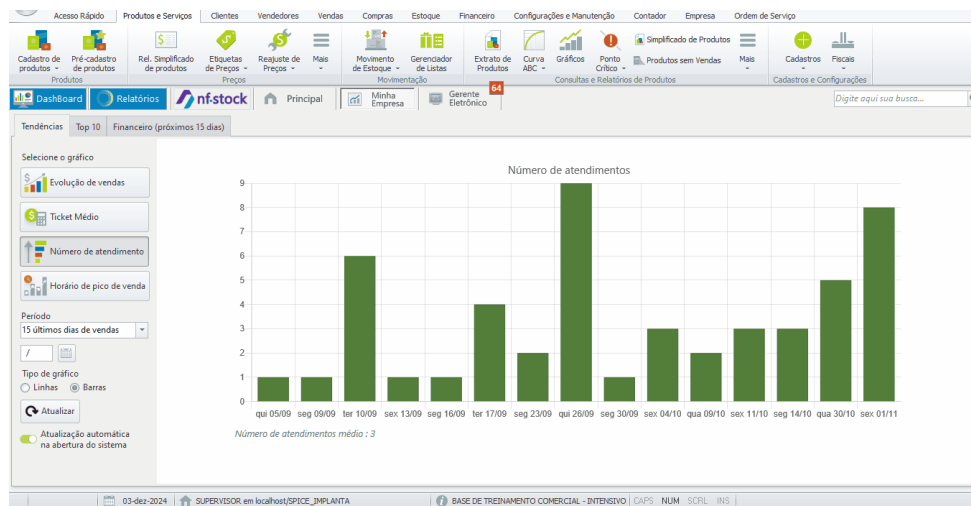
Acesso Rápido | Produtos e Serviços | Clientes | Vendedores | Vendas | Compras | Estoque | Financeiro | Configurações e Manutenção | Contador | Empresa | Ordem de Serviço

Cadastro de produtos | Pré-cadastro de produtos
Produtos
Rel. Simplificado de produtos | Etiquetas de Preços | Reajuste de Preços | Mais
Preços
Movimento de Estoque | Gerenciador de Listas
Movimentação
Extrato de Produtos | Curva ABC | Gráficos | Ponto Crítico | Simplificado de Produtos | Produtos sem Vendas | Mais
Consultas e Relatórios de Produtos
Cadastros | Fiscais
Cadastros e Configurações

DashBoard | Relatórios | nf-stock | Principal | Minha Empresa | Gerente Eletrônico 64

Digite aqui sua busca...

Tendências | Top 10 | Financeiro (próximos 15 dias)

Selecione o gráfico
Evolução de vendas
Ticket Médio
Número de atendimento
Horário de pico de venda

Período
15 últimos dias de vendas
/

Tipo de gráfico
Linhas Barras
Atualizar
Atualização automática na abertura do sistema

Número de atendimentos
9
8
7
6
5
4
3
2
1
0
qui 05/09 | seg 09/09 | ter 10/09 | sex 13/09 | seg 16/09 | ter 17/09 | seg 23/09 | qui 26/09 | seg 30/09 | sex 04/10 | qua 09/10 | sex 11/10 | seg 14/10 | qua 30/10 | sex 01/11

Número de atendimentos médio : 3

03-dez-2024 | SUPERVISOR em localhost/SPICE_IMPLANTA | BASE DE TREINAMENTO COMERCIAL - INTENSIVO | CAPS | NUM | SCRL | INS